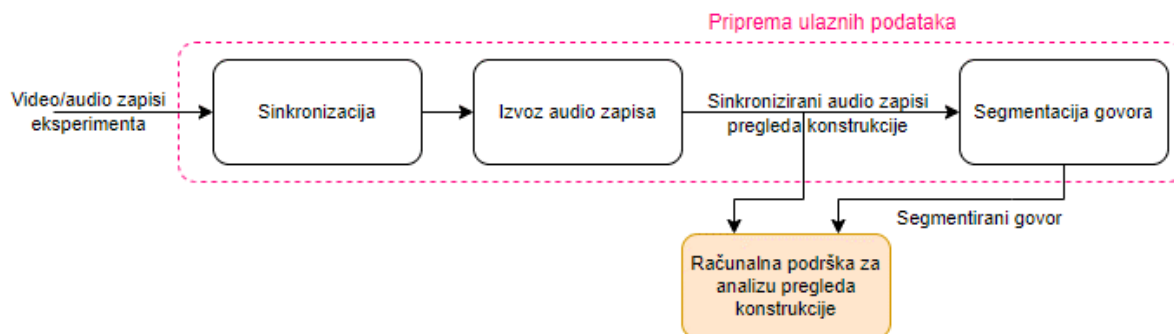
Priprema ulaznih podataka

Video/audio zapisi eksperimenta

Sinkronizacija

Izvoz audio zapisa

Sinkronizirani audio zapisi pregleda konstrukcije

Segmentacija govora

Segmentirani govor

Računalna podrška za analizu pregleda konstrukcije